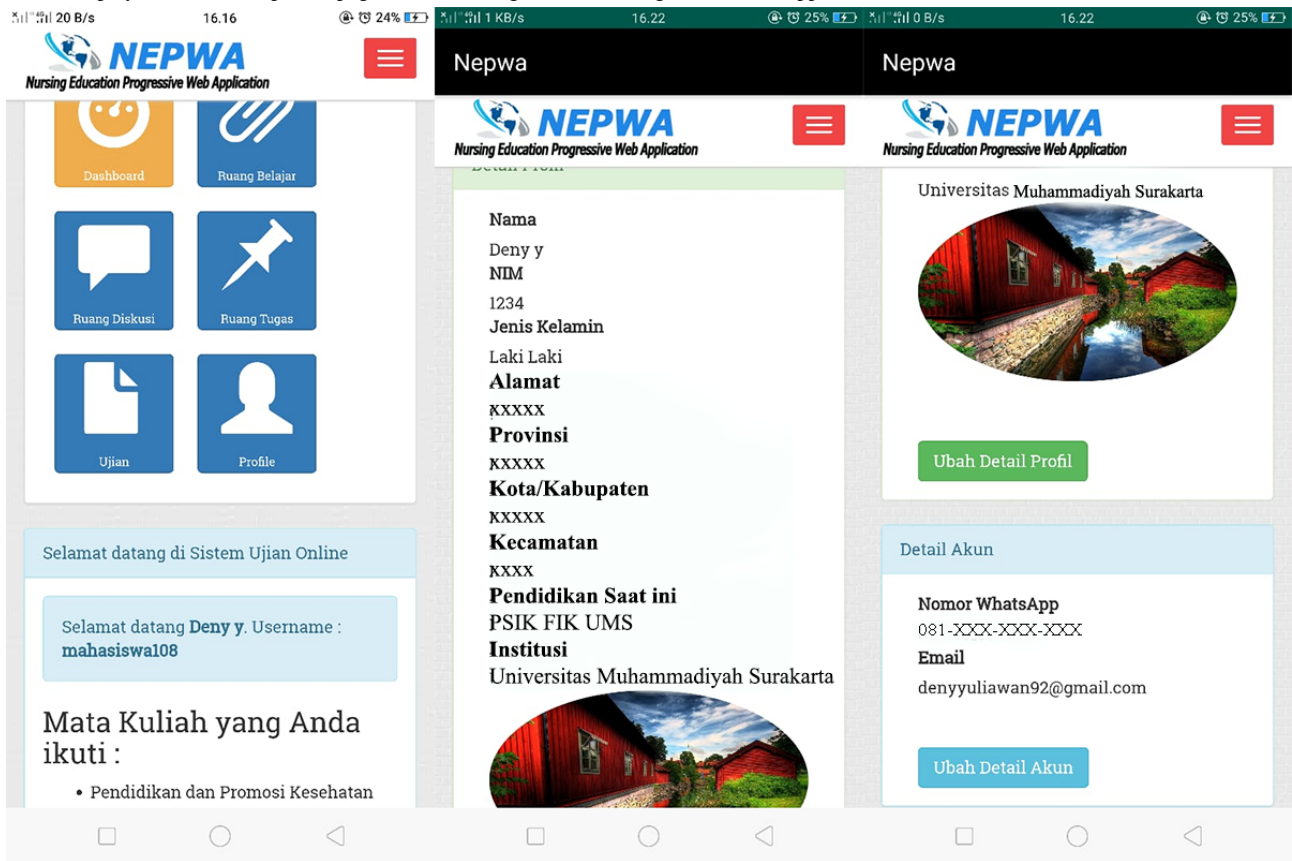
20 B/s 16.16 24%

NEPWA
Nursing Education Progressive Web Application

Dashboard
Ruang Belajar
Ruang Diskusi
Ruang Tugas
Ujian
Profile

Selamat datang di Sistem Ujian Online

Selamat datang **Deny y**. Username : **mahasiswa108**

Mata Kuliah yang Anda ikuti :

• Pendidikan dan Promosi Kesehatan

1 KB/s 16.22 25%

Nepwa

NEPWA
Nursing Education Progressive Web Application

Detail Profil

Nama
Deny y
NIM
1234
Jenis Kelamin
Laki Laki
Alamat
xxxxx
Provinsi
xxxxx
Kota/Kabupaten
xxxxx
Kecamatan
xxxx
Pendidikan Saat ini
PSIK FIK UMS
Institusi
Universitas Muhammadiyah Surakarta

0 B/s 16.22 25%

Nepwa

NEPWA
Nursing Education Progressive Web Application

Universitas Muhammadiyah Surakarta

Ubah Detail Profil

Detail Akun

Nomor WhatsApp
081-XXX-XXX-XXX
Email
denyyuliawan92@gmail.com

Ubah Detail Akun